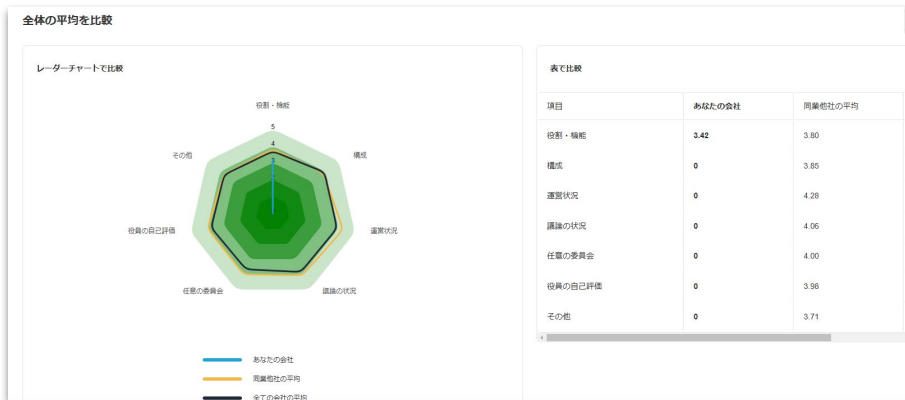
全体の平均を比較

レーダーチャートで比較

役割・機能
5
4
3
構成
運営状況
議論の状況
任意の委員会
役員の自己評価
その他

あなたの会社
同業他社の平均
全ての会社の平均

表で比較

| 項目 | あなたの会社 | 同業他社の平均 |
|---|---|---|
| 役割・機能 | 3.42 | 3.80 |
| 構成 | 0 | 3.85 |
| 運営状況 | 0 | 4.28 |
| 議論の状況 | 0 | 4.06 |
| 任意の委員会 | 0 | 4.00 |
| 役員の自己評価 | 0 | 3.98 |
| その他 | 0 | 3.71 |